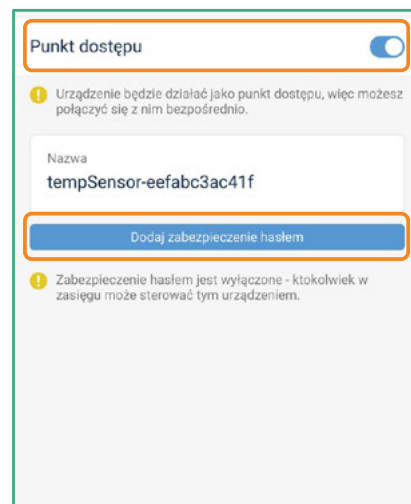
Punkt dostępu

Urządzenie będzie działać jako punkt dostępu, więc możesz połączyć się z nim bezpośrednio.

Nazwa

tempSensor-eefabc3ac41f

Dodaj zabezpieczenie hasłem

Zabezpieczenie hasłem jest wyłączone - ktokolwiek w zasięgu może sterować tym urządzeniem.